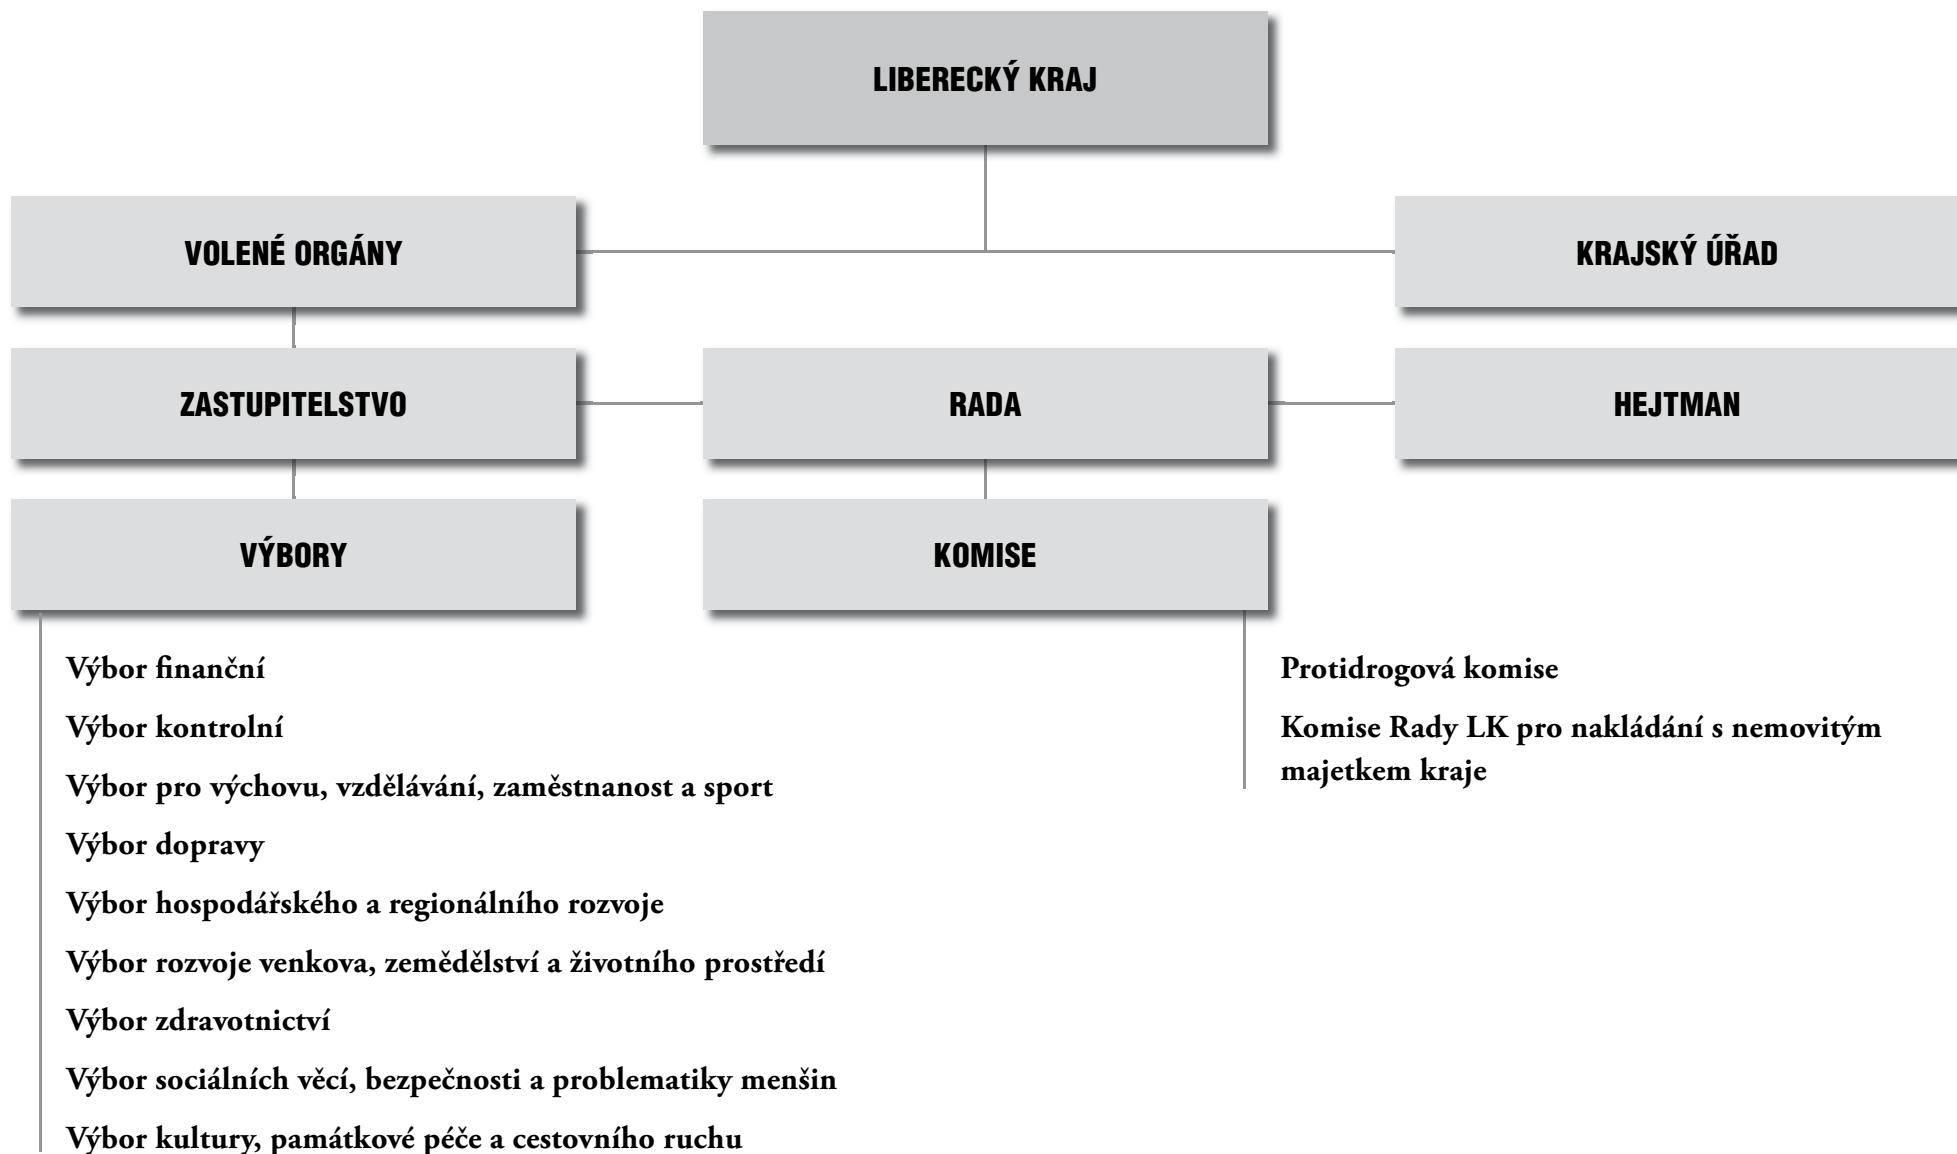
LIBERECKÝ KRAJ

VOLENÉ ORGÁNY

KRAJSKÝ ÚŘAD

ZASTUPITELSTVO

RADA

HEJTMAN

VÝBORY

KOMISE

Výbor finanční

Výbor kontrolní

Výbor pro výchovu, vzdělávání, zaměstnanost a sport

Výbor dopravy

Výbor hospodářského a regionálního rozvoje

Výbor rozvoje venkova, zemědělství a životního prostředí

Výbor zdravotnictví

Výbor sociálních věcí, bezpečnosti a problematiky menšin

Výbor kultury, památkové péče a cestovního ruchu

Protidrogová komise

Komise Rady LK pro nakládání s nemovitým majetkem kraje